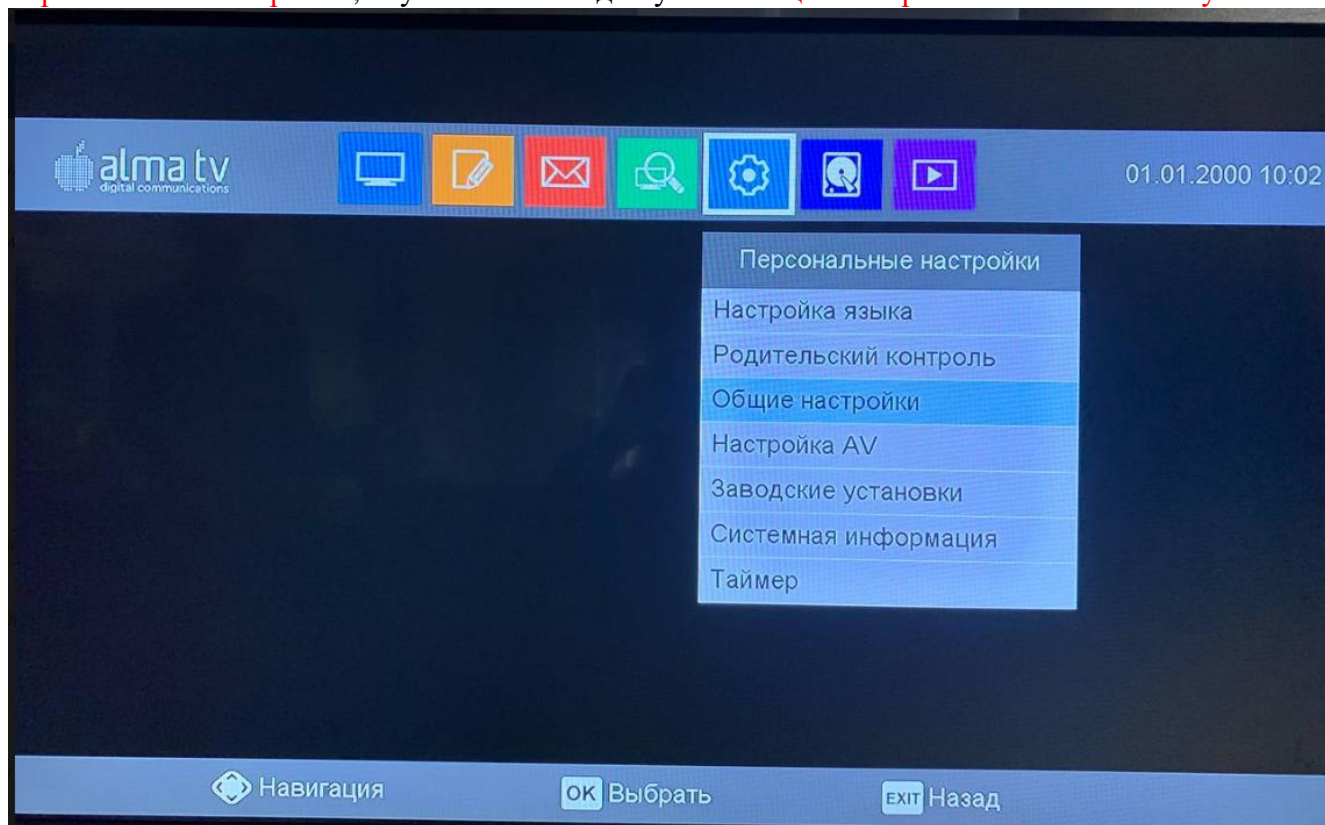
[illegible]

alma tv
digital communications

01.01.2000 10:02

Персональные настройки
Настройка языка
Родительский контроль
Общие настройки
Настройка AV
Заводские установки
Системная информация
Таймер

Навигация
OK Выбрать
EXIT Назад